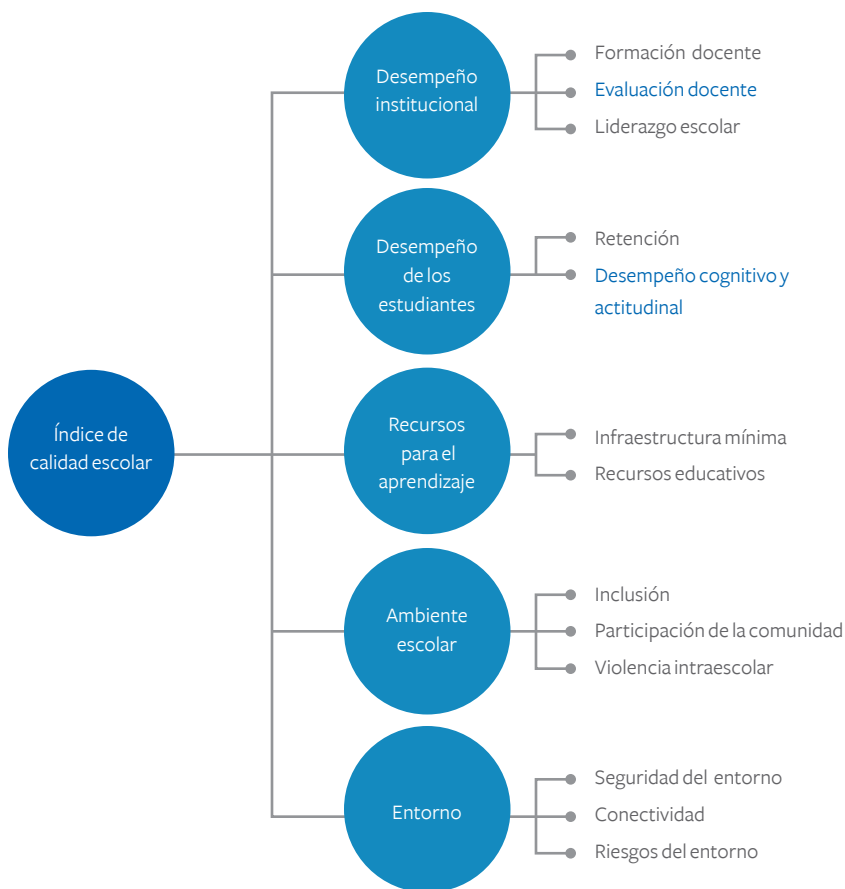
Índice de calidad escolar

Desempeño institucional

Formación docente

Evaluación docente

Liderazgo escolar

Desempeño de los estudiantes

Retención

Desempeño cognitivo y actitudinal

Recursos para el aprendizaje

Infraestructura mínima

Recursos educativos

Ambiente escolar

Inclusión

Participación de la comunidad

Violencia intraescolar

Entorno

Seguridad del entorno

Conectividad

Riesgos del entorno